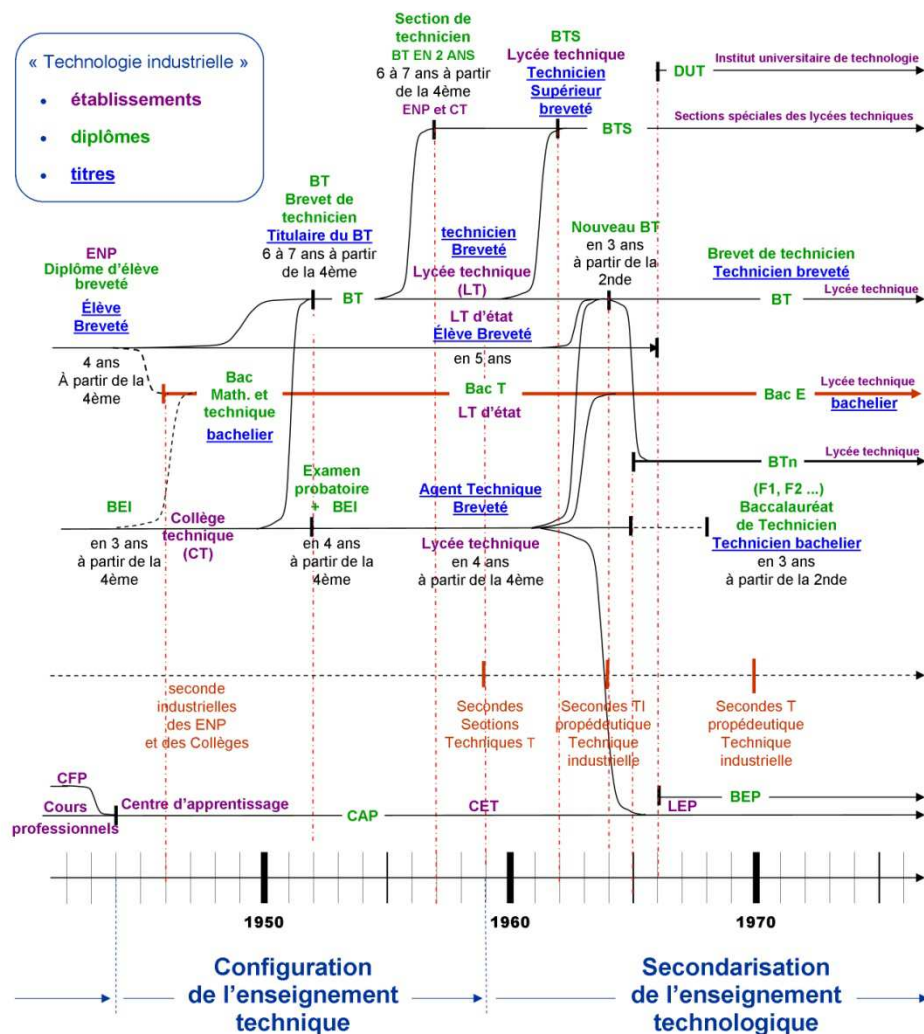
« Technologie industrielle »
établissements
diplômes
titres

Section de technicien
BT EN 2 ANS
6 à 7 ans à partir de la 4ème
ENP et CT

BTS
Lycée technique
Technicien Supérieur breveté

DUT
Institut universitaire de technologie

BTS
Sections spéciales des lycées techniques

BT
Brevet de technicien
Titulaire du BT
6 à 7 ans à partir de la 4ème

technicien Breveté
Lycée technique (LT)

Nouveau BT
en 3 ans à partir de la 2nde

Brevet de technicien
Technicien breveté

ENP
Diplôme d'élève breveté
Élève Breveté

BT
BT
Lycée technique

LT d'état
Élève Breveté
en 5 ans

4 ans
À partir de la 4ème

Bac Math. et technique
bachelier

Bac T
LT d'état

Bac E
Lycée technique
bachelier

BTn
Lycée technique

BEI
Collège technique (CT)
en 3 ans à partir de la 4ème

Examen probatoire + BEI
en 4 ans à partir de la 4ème

Agent Technique Breveté
Lycée technique
en 4 ans
à partir de la 4ème

(F1, F2 ...)
Baccalauréat de Technicien
Technicien bachelier
en 3 ans
à partir de la 2nde

seconde industrielles des ENP et des Collèges

Secondes Sections Techniques T

Secondes TI propédeutique Technique industrielle

Secondes T propédeutique Technique industrielle

CFP
Cours professionnels
Centre d'apprentissage
CAP
CET
LEP
BEP

1950
1960
1970

Configuration de l'enseignement technique

Secondarisation de l'enseignement technologique